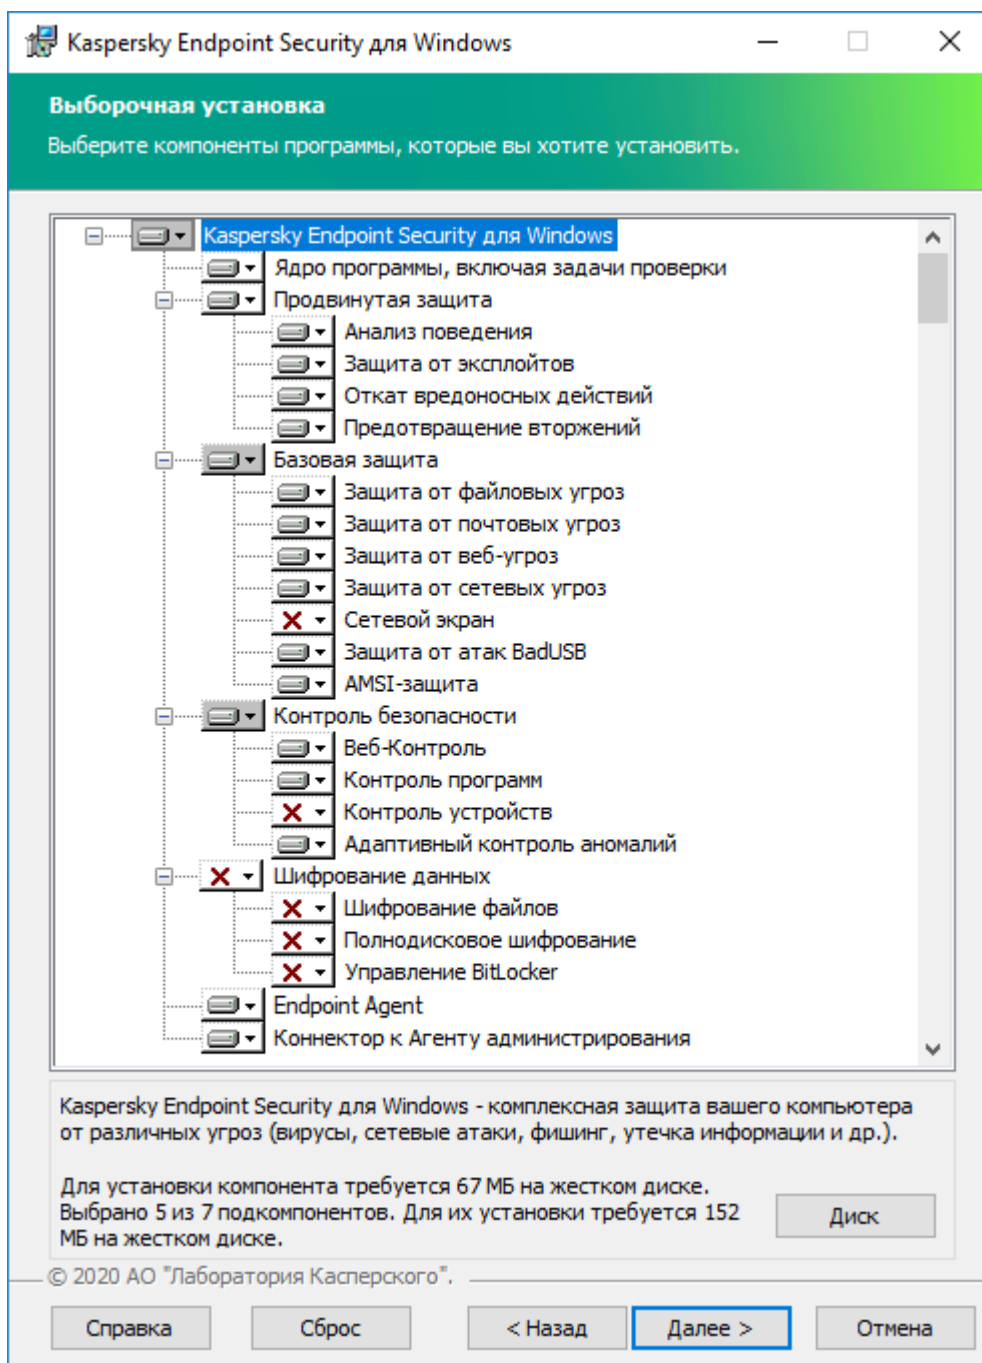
Kaspersky Endpoint Security для Windows

Выборочная установка

Выберите компоненты программы, которые вы хотите установить.

Kaspersky Endpoint Security для Windows
Ядро программы, включая задачи проверки
Продвинутая защита
Анализ поведения
Защита от эксплойтов
Откат вредоносных действий
Предотвращение вторжений
Базовая защита
Защита от файловых угроз
Защита от почтовых угроз
Защита от веб-угроз
Защита от сетевых угроз
Сетевой экран
Защита от атак BadUSB
AMSI-защита
Контроль безопасности
Веб-Контроль
Контроль программ
Контроль устройств
Адаптивный контроль аномалий
Шифрование данных
Шифрование файлов
Полнодисковое шифрование
Управление BitLocker
Endpoint Agent
Коннектор к Агенту администрирования

Kaspersky Endpoint Security для Windows - комплексная защита вашего компьютера от различных угроз (вирусы, сетевые атаки, фишинг, утечка информации и др.).

Для установки компонента требуется 67 МБ на жестком диске. Выбрано 5 из 7 подкомпонентов. Для их установки требуется 152 МБ на жестком диске.

Диск

© 2020 АО "Лаборатория Касперского".

Справка
Сброс
< Назад
Далее >
Отмена